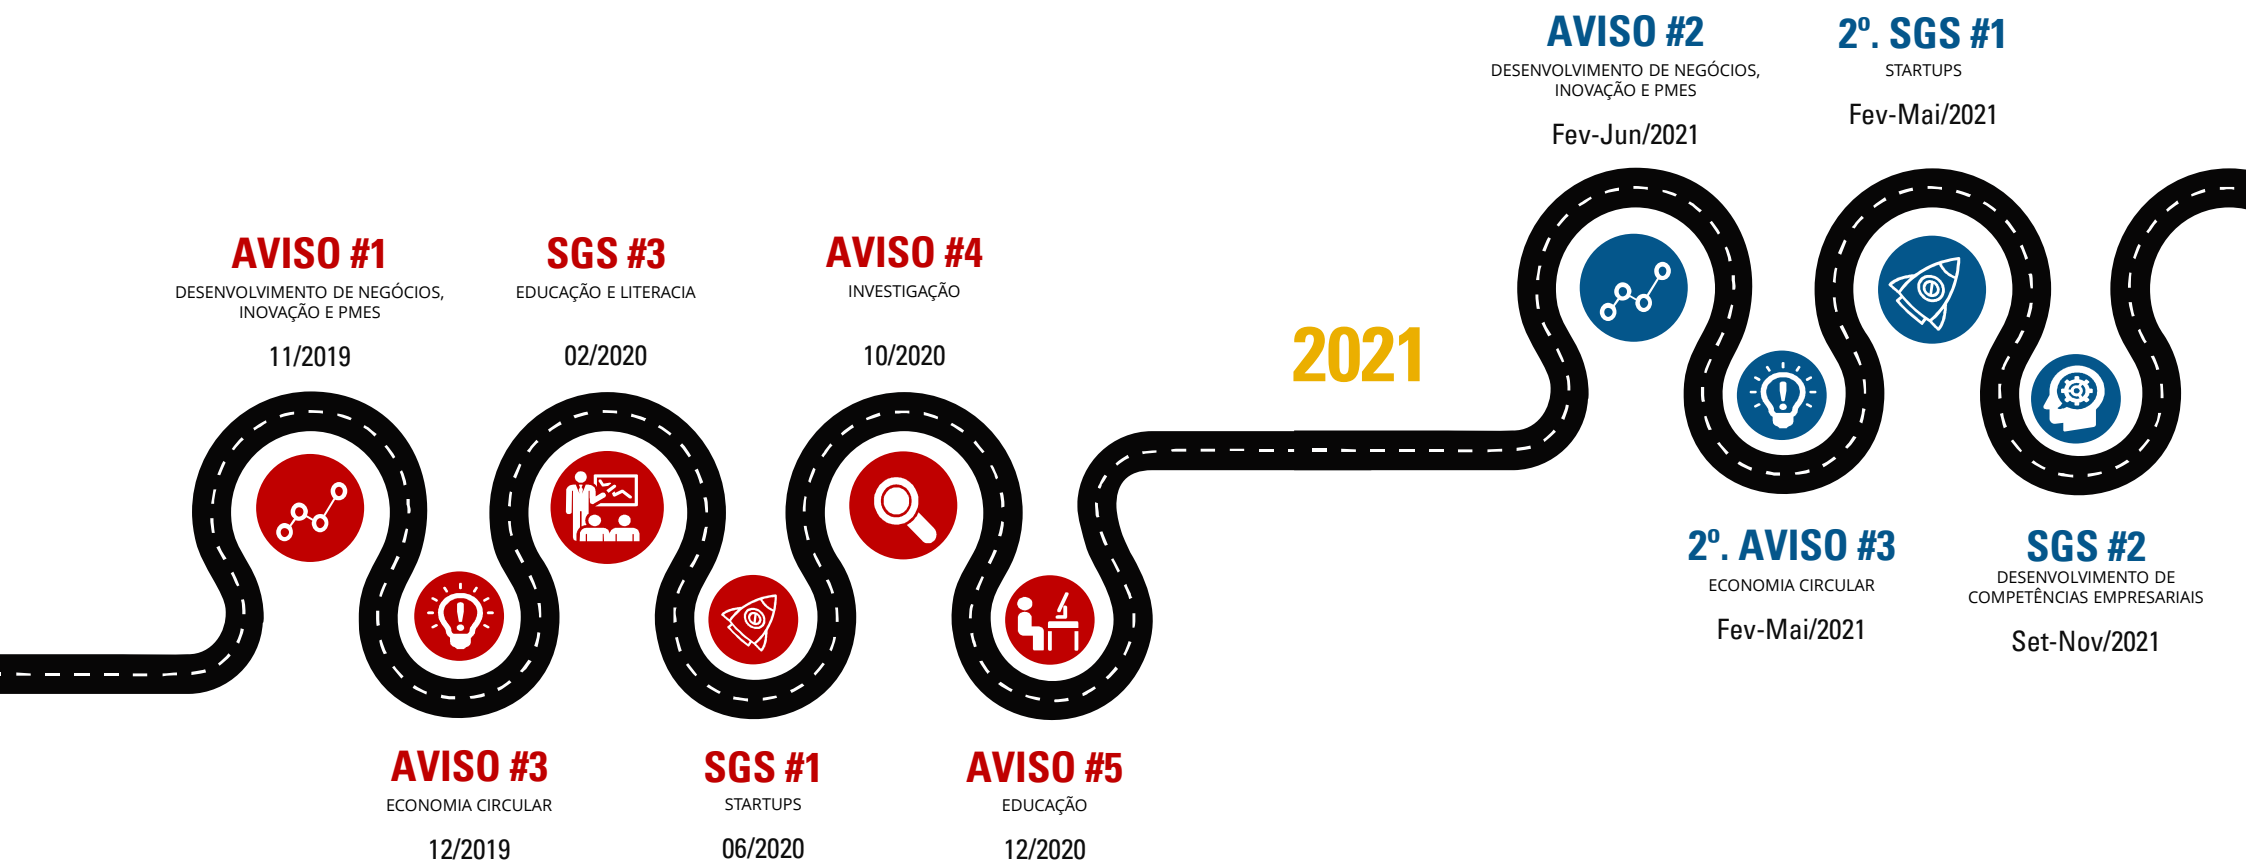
AVISO #2
DESENVOLVIMENTO DE NEGÓCIOS, INOVAÇÃO E PMES
Fev-Jun/2021

2º. SGS #1
STARTUPS
Fev-Mai/2021

AVISO #1
DESENVOLVIMENTO DE NEGÓCIOS, INOVAÇÃO E PMES
11/2019

SGS #3
EDUCAÇÃO E LITERACIA
02/2020

AVISO #4
INVESTIGAÇÃO
10/2020

2021

2º. AVISO #3
ECONOMIA CIRCULAR
Fev-Mai/2021

SGS #2
DESENVOLVIMENTO DE COMPETÊNCIAS EMPRESARIAIS
Set-Nov/2021

AVISO #3
ECONOMIA CIRCULAR
12/2019

SGS #1
STARTUPS
06/2020

AVISO #5
EDUCAÇÃO
12/2020